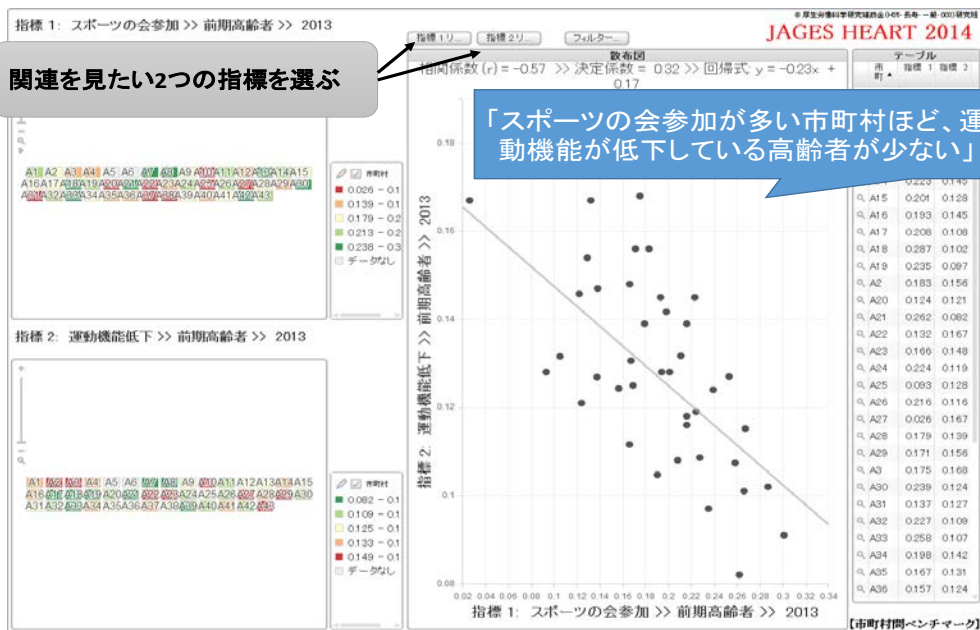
指標 1: スポーツの会参加 >> 前期高齢者 >> 2013

指標 1 リ... 指標 2 リ... フィルター...

※ 厚生労働科学研究補助金 0-65・長寿 一般-001 研究班

JAGES HEART 2014

関連を見たい2つの指標を選ぶ

散布図

相関係数 (r) = -0.57 >> 決定係数 = 0.32 >> 回帰式: y = -0.23x + 0.17

「スポーツの会参加が多い市町村ほど、運動機能が低下している高齢者が少ない」

A1 A2 A3 A4 A5 A6 A7 A8 A9 A10 A11 A12 A13 A14 A15 A16 A17 A18 A19 A20 A21 A22 A23 A24 A27 A26 A27 A28 A29 A30 A31 A32 A33 A34 A35 A36 A37 A38 A39 A40 A41 A42 A43

市町村
0.026 - 0.1
0.139 - 0.1
0.179 - 0.2
0.213 - 0.2
0.238 - 0.3
データなし

指標 2: 運動機能低下 >> 前期高齢者 >> 2013

A1 A2 A3 A4 A5 A6 A7 A8 A9 A10 A11 A12 A13 A14 A15 A16 A17 A18 A19 A20 A21 A22 A23 A24 A25 A26 A27 A28 A29 A30 A31 A32 A33 A34 A35 A36 A37 A38 A39 A40 A41 A42 A43

市町村
0.082 - 0.1
0.109 - 0.1
0.125 - 0.1
0.133 - 0.1
0.149 - 0.1
データなし

指標 2: 運動機能低下 >> 前期高齢者 >> 2013

0.18 0.16 0.14 0.12 0.1 0.08

0.02 0.04 0.06 0.08 0.1 0.12 0.14 0.16 0.18 0.2 0.22 0.24 0.26 0.28 0.3 0.32 0.34

指標 1: スポーツの会参加 >> 前期高齢者 >> 2013

テーブル

| 市町 | 指標 1 | 指標 2 |
|---|---|---|
| | 0.223 | 0.145 |
| A15 | 0.201 | 0.128 |
| A16 | 0.193 | 0.145 |
| A17 | 0.208 | 0.108 |
| A18 | 0.287 | 0.102 |
| A19 | 0.235 | 0.097 |
| A2 | 0.183 | 0.156 |
| A20 | 0.124 | 0.121 |
| A21 | 0.262 | 0.082 |
| A22 | 0.132 | 0.167 |
| A23 | 0.166 | 0.148 |
| A24 | 0.224 | 0.119 |
| A25 | 0.093 | 0.128 |
| A26 | 0.216 | 0.116 |
| A27 | 0.026 | 0.167 |
| A28 | 0.179 | 0.139 |
| A29 | 0.171 | 0.156 |
| A3 | 0.175 | 0.168 |
| A30 | 0.239 | 0.124 |
| A31 | 0.137 | 0.127 |
| A32 | 0.227 | 0.109 |
| A33 | 0.258 | 0.107 |
| A34 | 0.198 | 0.142 |
| A35 | 0.167 | 0.131 |
| A36 | 0.157 | 0.124 |

【市町村間ベンチマーク】